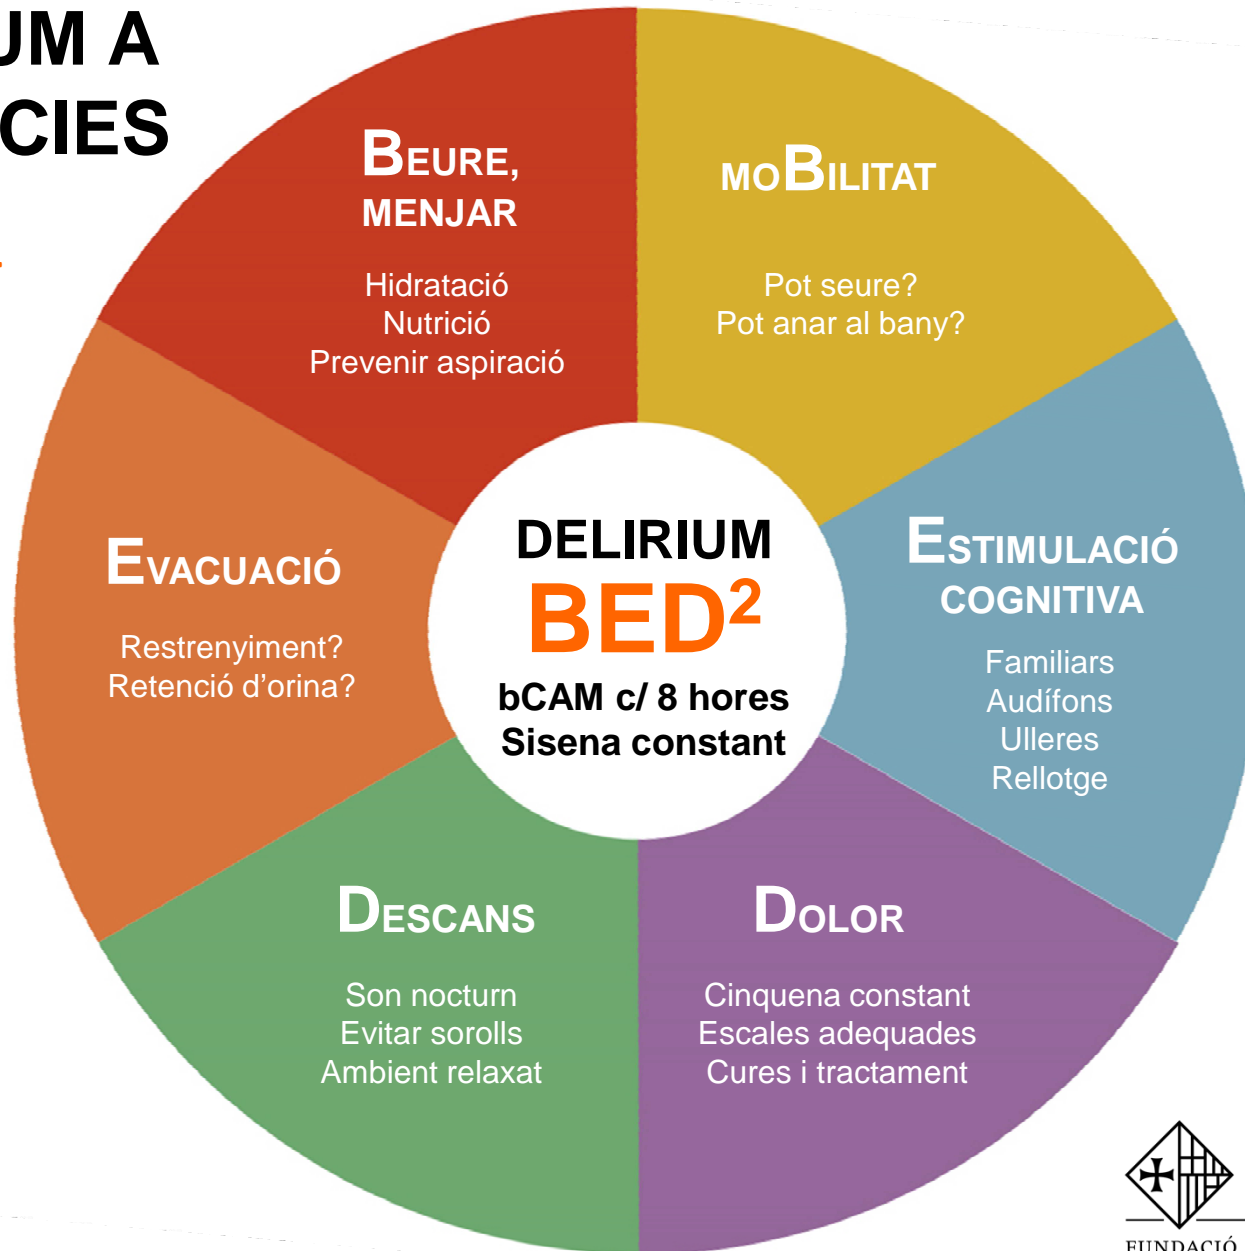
UM A
CIES

BEURE, MENJAR

Hidratació
Nutrició
Prevenir aspiració

MOBILITAT

Pot seure?
Pot anar al bany?

EVACUACIÓ

Restrenyiment?
Retenció d'orina?

DELIRIUM
$BED^2$
bCAM c/ 8 hores
Sisena constant

ESTIMULACIÓ COGNITIVA

Familiars
Audífons
Ulleres
Rellotge

DESCANS

Son nocturn
Evitar sorolls
Ambient relaxat

DOLOR

Cinquena constant
Escales adequades
Cures i tractament

FUNDACIÓ